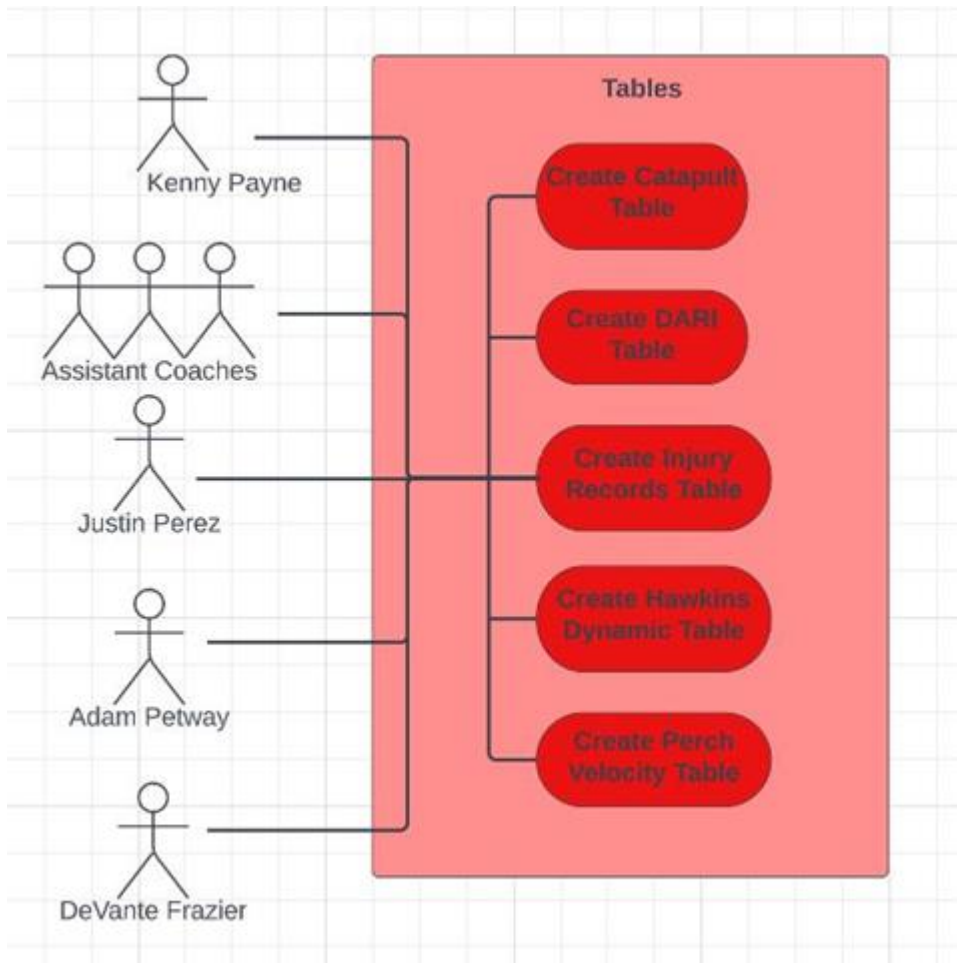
Kenny Payne

Assistant Coaches

Justin Perez

Adam Petway

DeVante Frazier

Tables

Create Catapult Table

Create DARI Table

Create Injury Records Table

Create Hawkins Dynamic Table

Create Perch Velocity Table